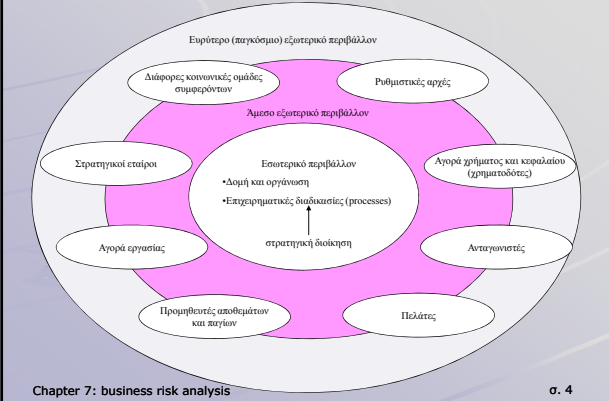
Ευρύτερο (παγκόσμιο) εξωτερικό περιβάλλον

Διάφορες κοινωνικές ομάδες συμφερόντων

Ρυθμιστικές αρχές

Άμεσο εξωτερικό περιβάλλον

Στρατηγικοί εταίροι

Εσωτερικό περιβάλλον

•Δομή και οργάνωση

•Επιχειρηματικές διαδικασίες (processes)

στρατηγική διοίκηση

Αγορά χρήματος και κεφαλαίου (χρηματοδότες)

Αγορά εργασίας

Ανταγωνιστές

Προμηθευτές αποθεμάτων και παγίων

Πελάτες

Chapter 7: business risk analysis

σ. 4